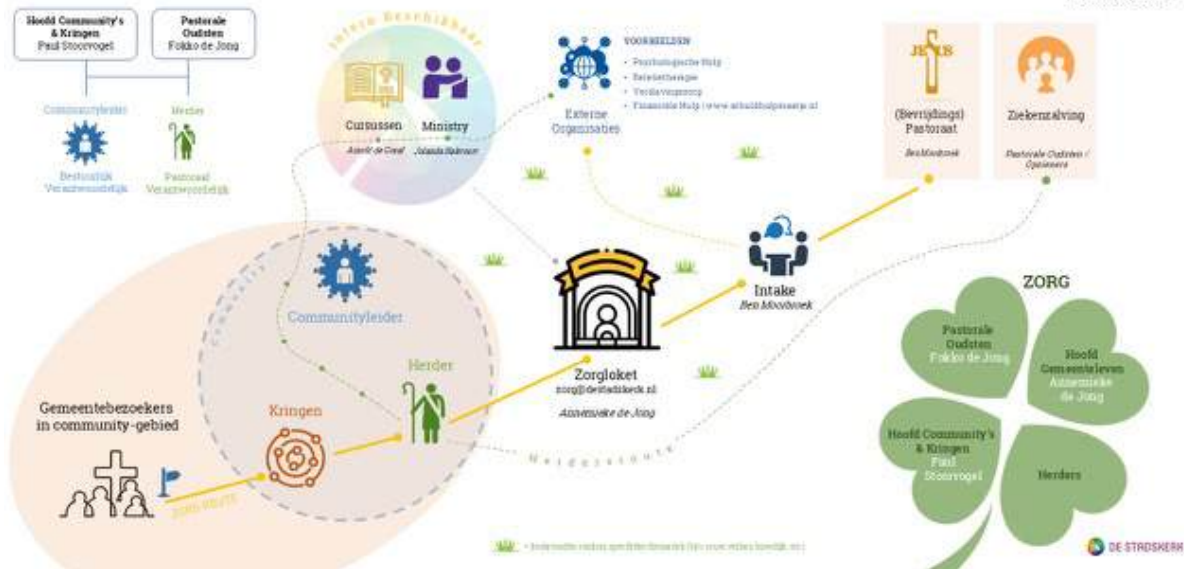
Hoofd Community's & Kringen
Paul Stoorvogel

Pastorale Oudsten
Fokko de Jong

Communityleider
Bestuurlijk Verantwoordelijk

Herder
Pastoraal Verantwoordelijk

Intern Beschikbaar

Cursussen
Astrid de Graaf

Ministry
Jolanda Bakraan

VOORBEELDEN
• Psychologische Hulp
• Relatietherapie
• Verslavingszorg
• Financiële Hulp (www.schuldhulpmaatje.nl)

Externe Organisaties

(Bevrijdings) Pastoraat
Ben Moolhoek

Ziekenzalving
Pastorale Oudsten / Opzieners

Intake
Ben Moolhoek

Community

Communityleider

Herder

Zorgloket
zorg@destadskerk.nl
Annemieke de Jong

Gemeentebezoekers in community-gebied

Kringen

Zorg route

Meldersroute

ZORG

Pastorale Oudsten
Fokko de Jong

Hoofd Gemeenteleven
Annemieke de Jong

Hoofd Community's & Kringen
Paul Stoorvogel

Herders

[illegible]

DE STADSKERK